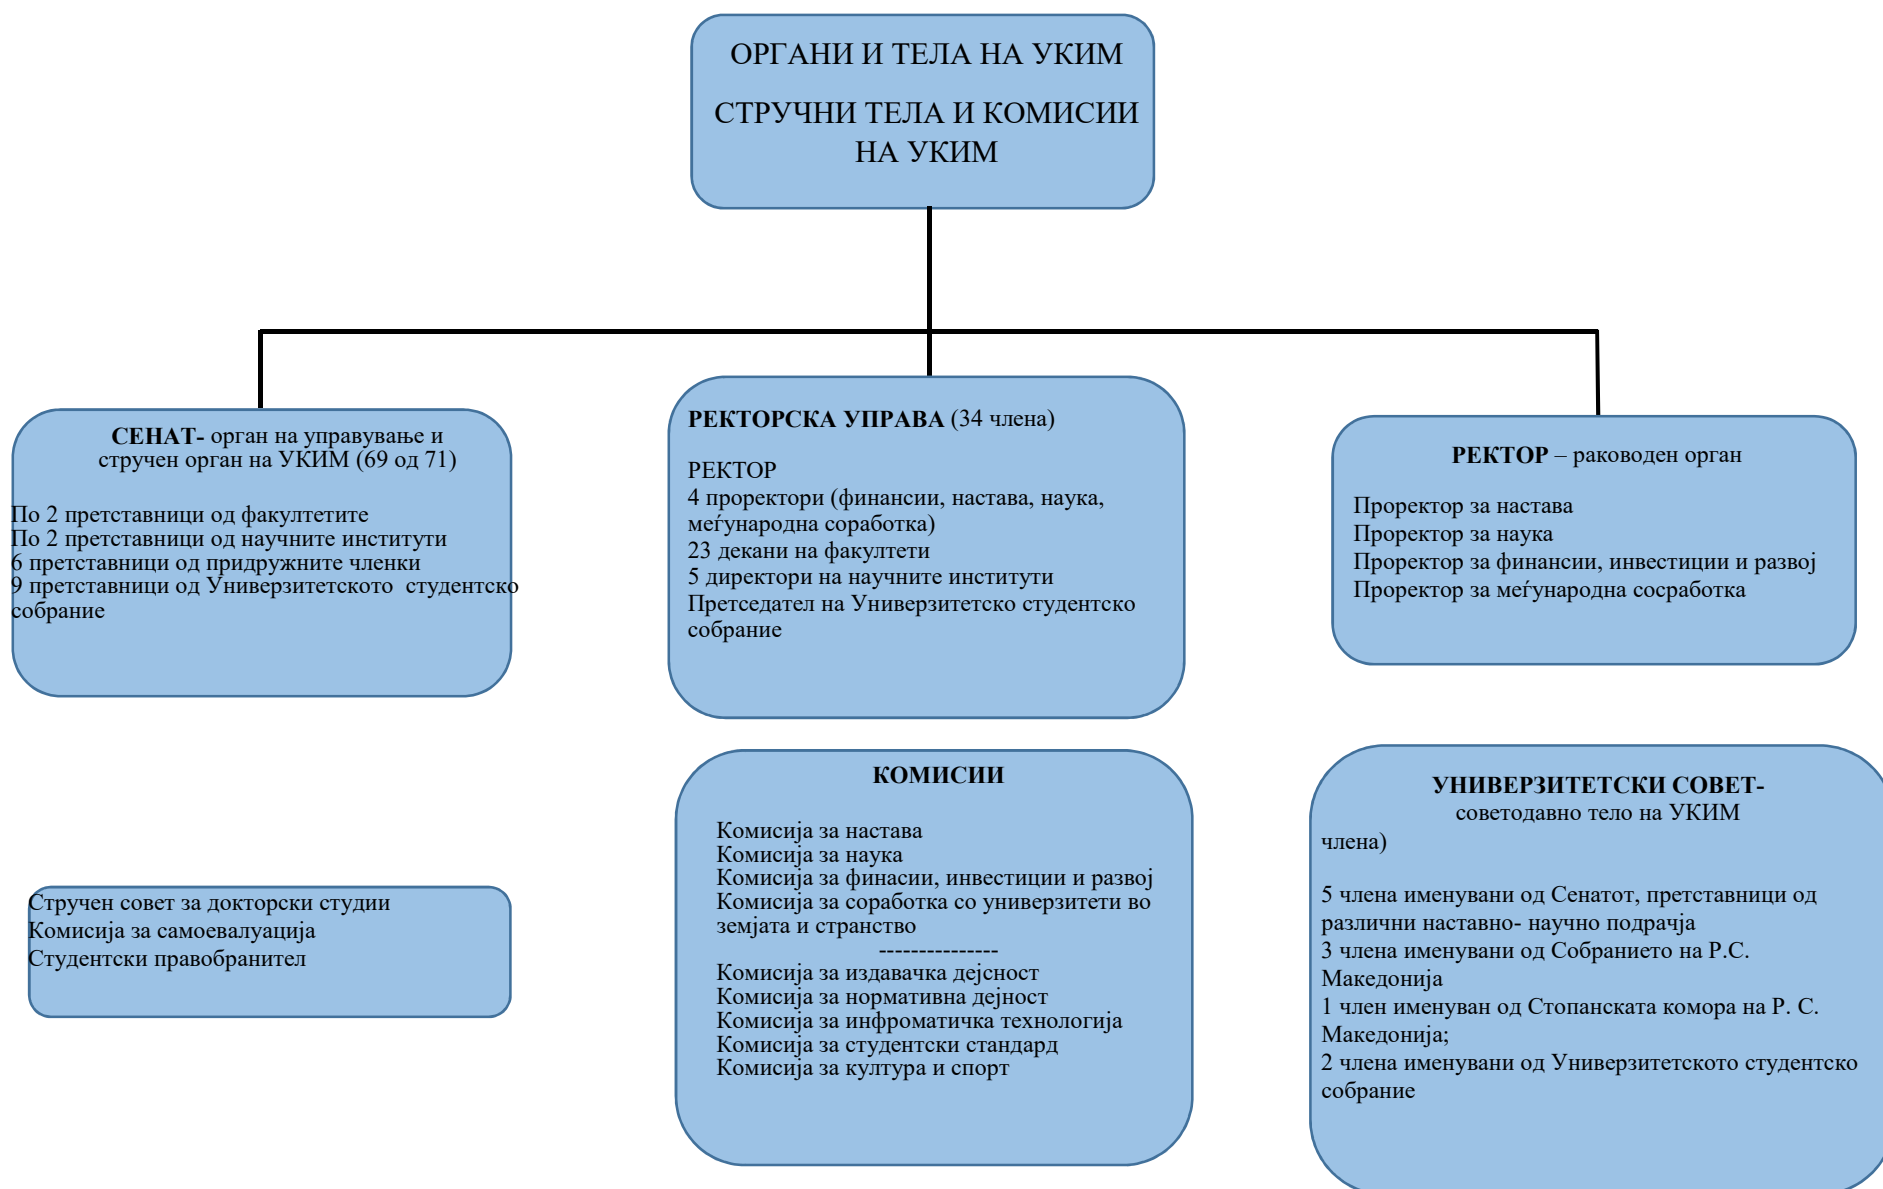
ОРГАНИ И ТЕЛА НА УКИМ

СТРУЧНИ ТЕЛА И КОМИСИИ НА УКИМ

**СЕНАТ-** орган на управување и стручен орган на УКИМ (69 од 71)

По 2 претставници од факултетите
По 2 претставници од научните институти
6 претставници од придружните членки
9 претставници од Универзитетското студентско собрание

**РЕКТОРСКА УПРАВА** (34 члена)

РЕКТОР
4 проректори (финансии, настава, наука, меѓународна соработка)
23 декани на факултети
5 директори на научните институти
Претседател на Универзитетско студентско собрание

**РЕКТОР** – раководен орган

Проректор за настава
Проректор за наука
Проректор за финансии, инвестиции и развој
Проректор за меѓународна сосработка

Стручен совет за докторски студии
Комисија за самоевалуација
Студентски правобранител

**КОМИСИИ**

Комисија за настава
Комисија за наука
Комисија за финасии, инвестиции и развој
Комисија за соработка со универзитети во земјата и странство
---------------
Комисија за издавачка дејсност
Комисија за нормативна дејност
Комисија за инфроматичка технологија
Комисија за студентски стандард
Комисија за култура и спорт

**УНИВЕРЗИТЕТСКИ СОВЕТ-** советодавно тело на УКИМ
члена)

5 члена именувани од Сенатот, претставници од различни наставно- научно подрачја
3 члена именувани од Собранието на Р.С. Македонија
1 член именуван од Стопанската комора на Р. С. Македонија;
2 члена именувани од Универзитетското студентско собрание